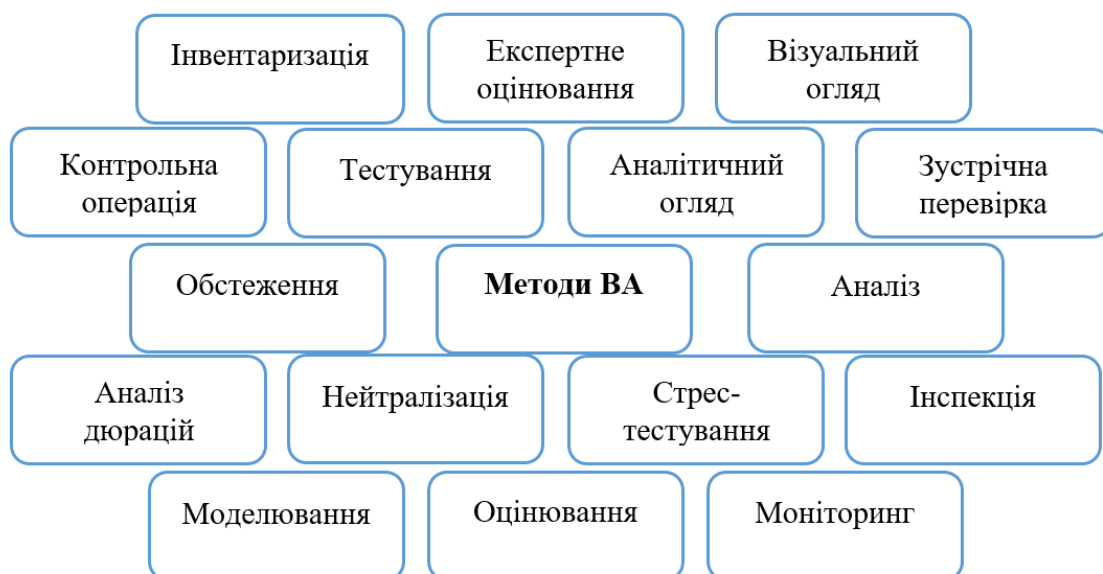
Інвентаризація

Експертне оцінювання

Візуальний огляд

Контрольна операція

Тестування

Аналітичний огляд

Зустрічна перевірка

Обстеження

**Методи ВА**

Аналіз

Аналіз дюрацій

Нейтралізація

Стрес-тестування

Інспекція

Моделювання

Оцінювання

Моніторинг